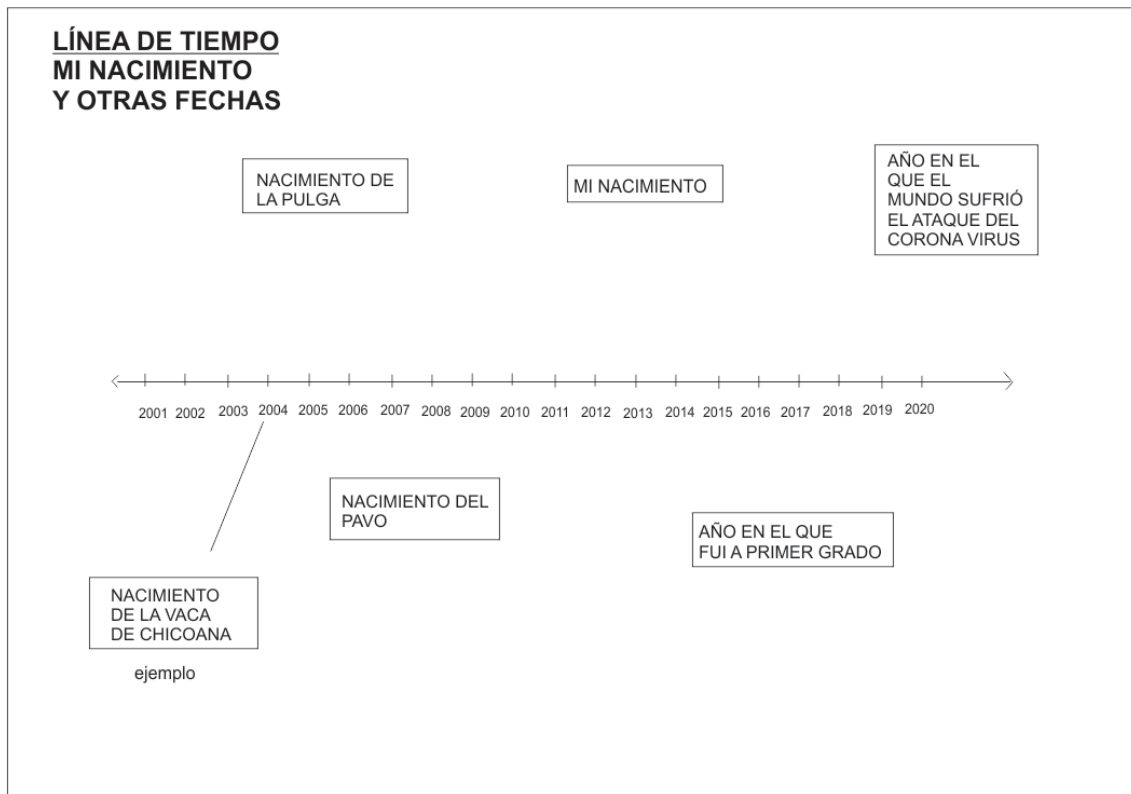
LÍNEA DE TIEMPO
MI NACIMIENTO
Y OTRAS FECHAS

NACIMIENTO DE LA PULGA

MI NACIMIENTO

AÑO EN EL QUE EL MUNDO SUFRIÓ EL ATAQUE DEL CORONA VIRUS

2001 2002 2003 2004 2005 2006 2007 2008 2009 2010 2011 2012 2013 2014 2015 2016 2017 2018 2019 2020

NACIMIENTO DEL PAVO

AÑO EN EL QUE FUI A PRIMER GRADO

NACIMIENTO DE LA VACA DE CHICOANA

ejemplo